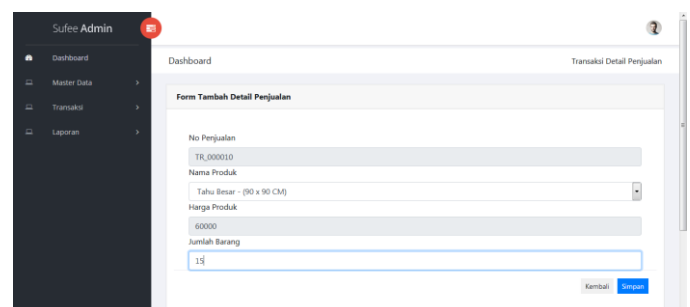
Sufee Admin

Dashboard
Master Data
Transaksi
Laporan

Dashboard

Transaksi Detail Penjualan

Form Tambah Detail Penjualan

No Penjualan
TR_000010
Nama Produk
Tahu Besar - (90 x 90 CM)
Harga Produk
60000
Jumlah Barang
15

Kembali
Simpan